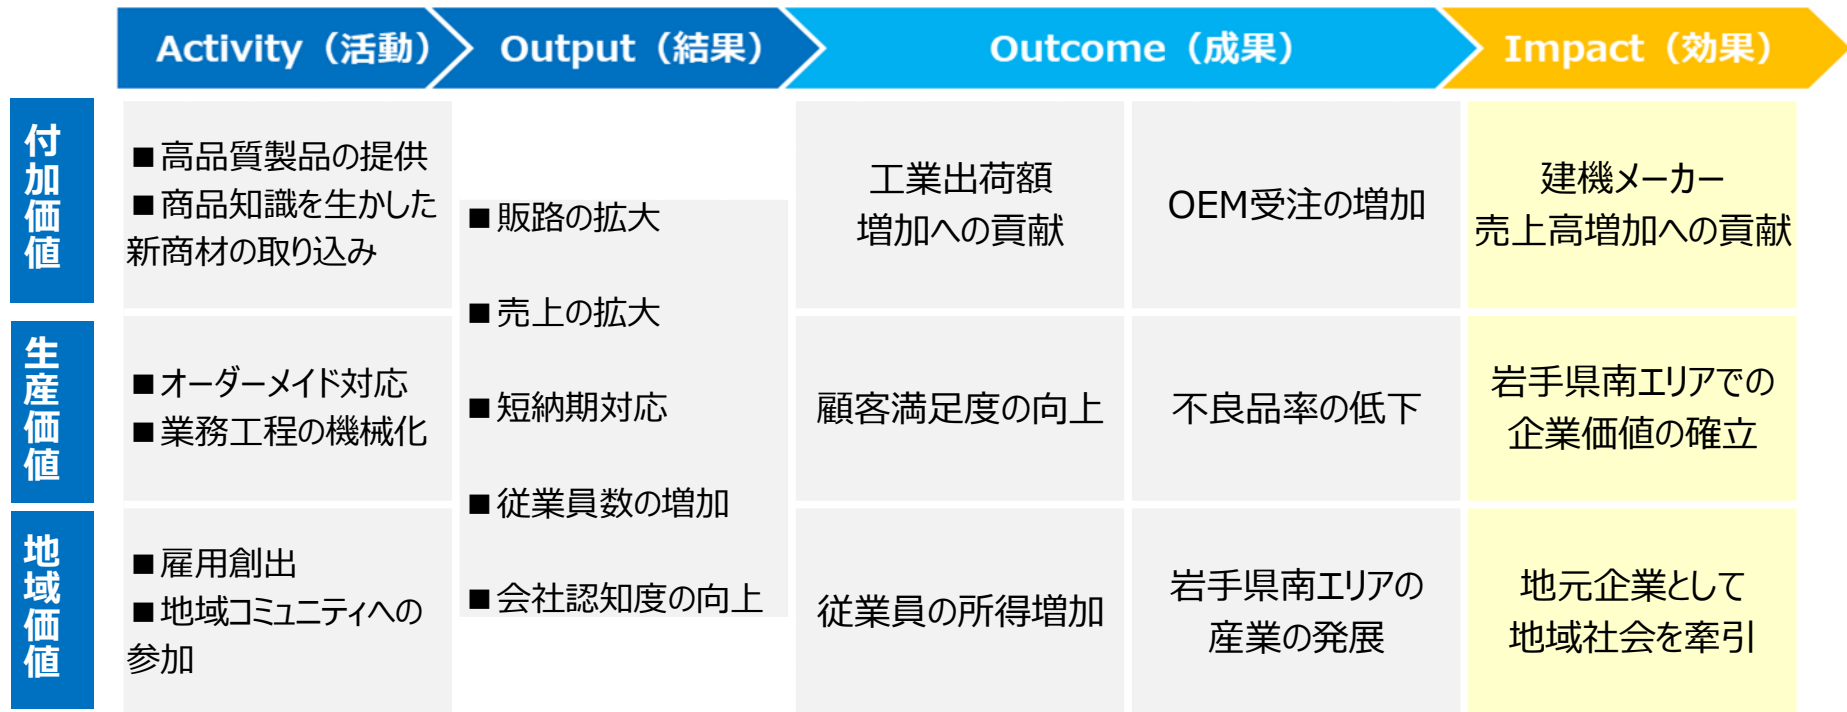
| | Activity（活動） | Output（結果） | Outcome（成果） | | Impact（効果） |
|---|---|---|---|---|---|
| 付加価値 | ■高品質製品の提供<br>■商品知識を生かした新商材の取り込み | ■販路の拡大<br>■売上の拡大<br>■短納期対応<br>■従業員数の増加<br>■会社認知度の向上 | 工業出荷額増加への貢献 | OEM受注の増加 | 建機メーカー売上高増加への貢献 |
| 生産価値 | ■オーダーメイド対応<br>■業務工程の機械化 | | 顧客満足度の向上 | 不良品率の低下 | 岩手県南エリアでの企業価値の確立 |
| 地域価値 | ■雇用創出<br>■地域コミュニティへの参加 | | 従業員の所得増加 | 岩手県南エリアの産業の発展 | 地元企業として地域社会を牽引 |